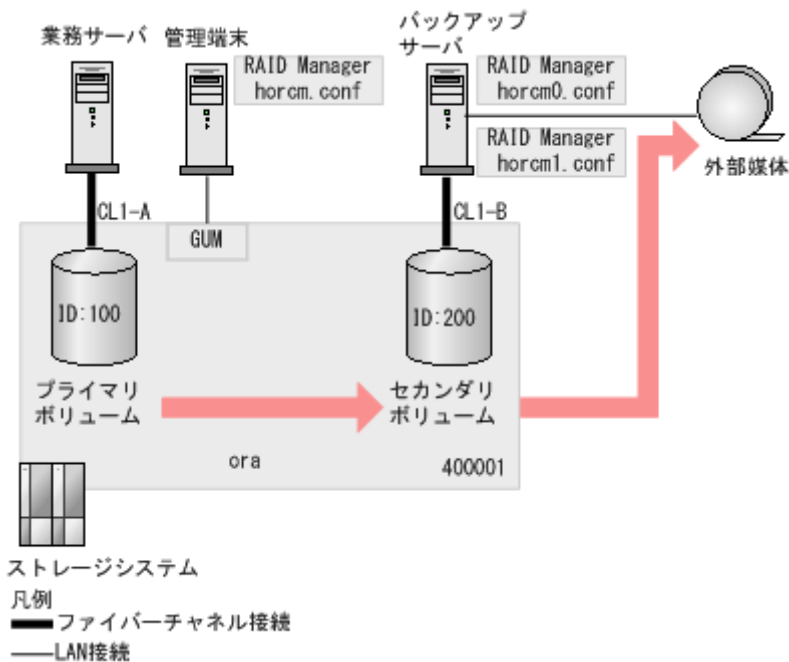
業務サーバ

管理端末

RAID Manager
horcm.conf

バックアップサーバ

RAID Manager
horcm0.conf

RAID Manager
horcm1.conf

外部媒体

CL1-A

GUM

CL1-B

ID:100

ID:200

プライマリボリューム

セカンダリボリューム

ora

400001

ストレージシステム

凡例
ファイバーチャネル接続
LAN接続